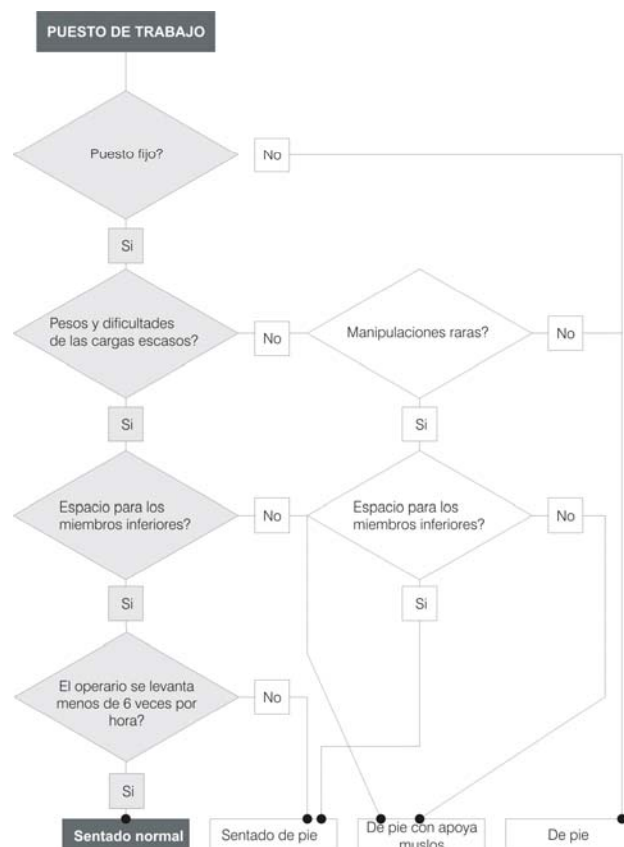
PUESTO DE TRABAJO

Puesto fijo?

No

Si

Pesos y dificultades de las cargas escasos?

No

Manipulaciones raras?

No

Si

Si

Espacio para los miembros inferiores?

No

Espacio para los miembros inferiores?

No

Si

Si

El operario se levanta menos de 6 veces por hora?

No

Si

Sentado normal

Sentado de pie

De pie con apoya muslos

De pie